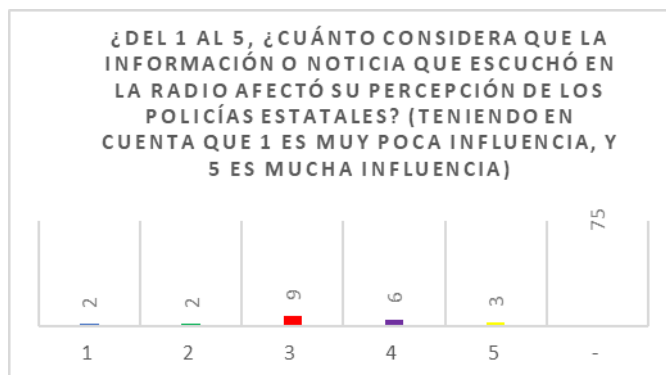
¿DEL 1 AL 5, ¿CUÁNTO CONSIDERA QUE LA INFORMACIÓN O NOTICIA QUE ESCUCHÓ EN LA RADIO AFECTÓ SU PERCEPCIÓN DE LOS POLICÍAS ESTATALES? (TENIENDO EN CUENTA QUE 1 ES MUY POCA INFLUENCIA, Y 5 ES MUCHA INFLUENCIA)

2
2
9
6
3
75

1
2
3
4
5
-